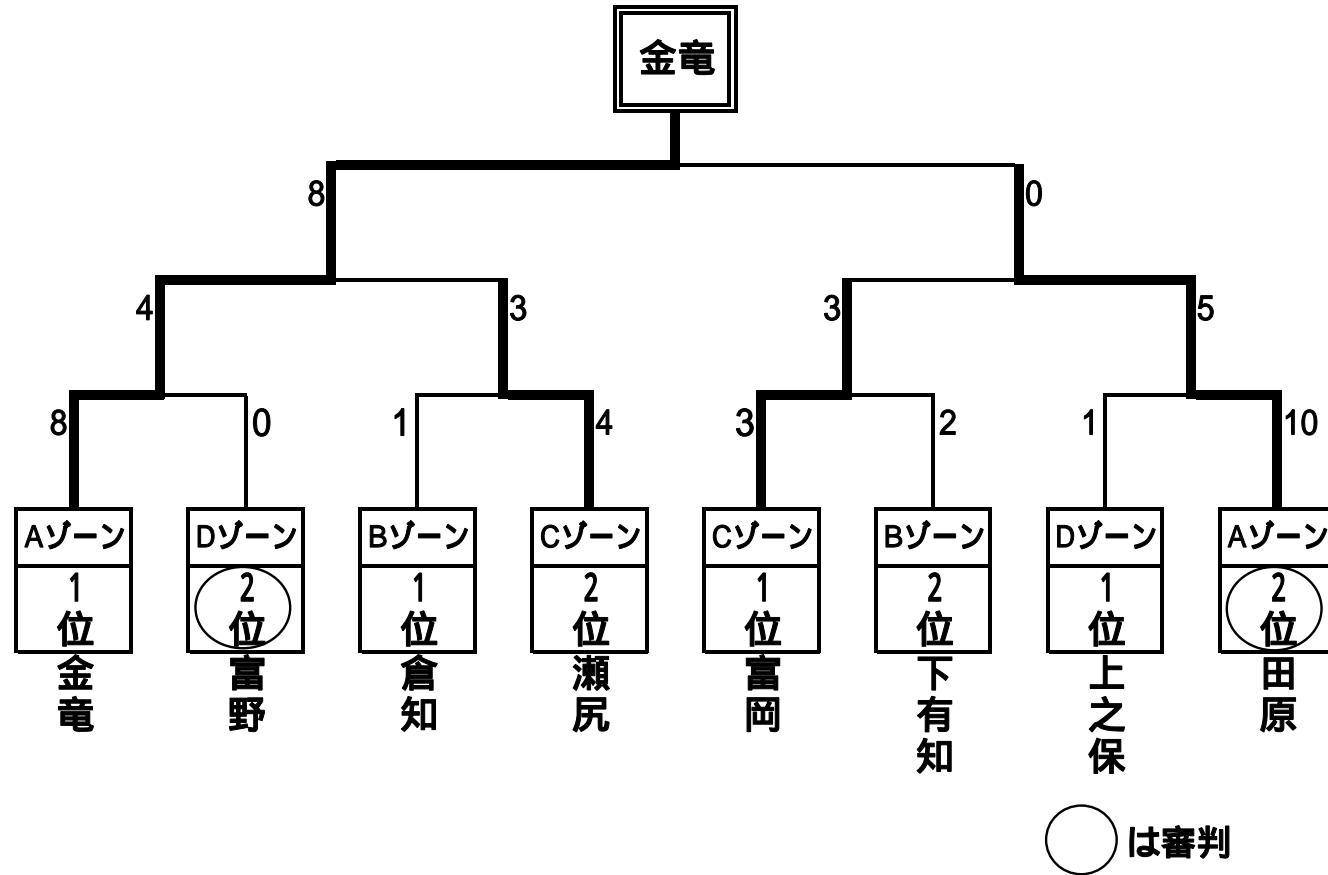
金竜

8 0

4 3 3 5

8 0 1 4 3 2 1 10

| Aゾーン | Dゾーン | Bゾーン | Cゾーン | Cゾーン | Bゾーン | Dゾーン | Aゾーン |
|---|---|---|---|---|---|---|---|
| 1位 | 2位 | 1位 | 2位 | 1位 | 2位 | 1位 | 2位 |
| 金竜 | 富野 | 倉知 | 瀬尻 | 富岡 | 下有知 | 上之保 | 田原 |

は審判